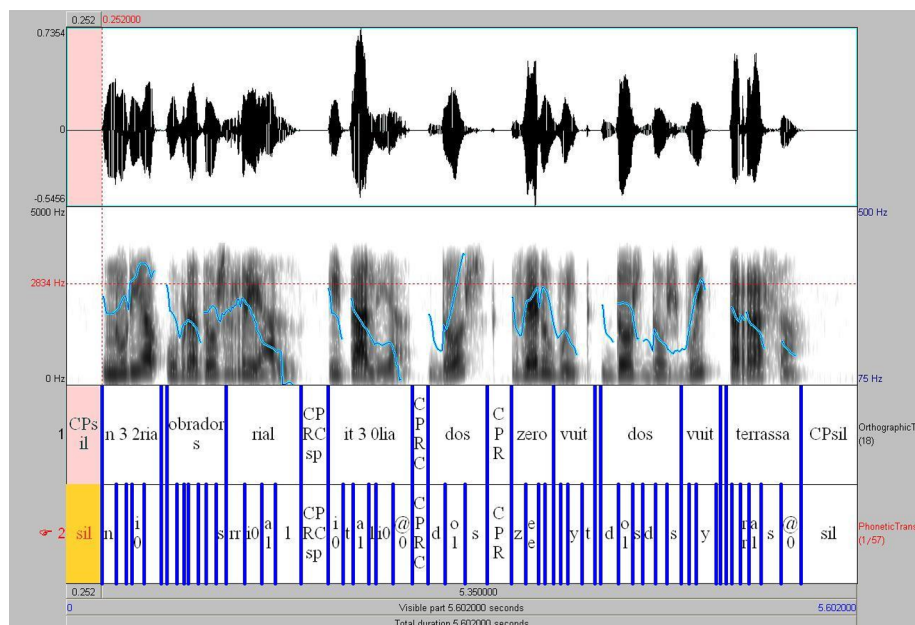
0.252 0.252000

0.7354

0

-0.5456

5000 Hz

2834 Hz

0 Hz

500 Hz

75 Hz

1 CPsil n 3 2ria obradors rial CPRCsp it 3 0lia CPRC dos CPR zero vuit dos vuit terrassa CPsil OrthographicT (18)

2 sil n i 0 s rr i0 a 1 l CPRCsp i 0 t a 1 l i0 @ 0 CPRC d o 1 s CPR z e e y t d o 1 s d s y rr a 1 s @ 0 sil PhoneticTrans (1/57)

0.252 5.350000

0 Visible part 5.602000 seconds 5.602000

Total duration 5.602000 seconds